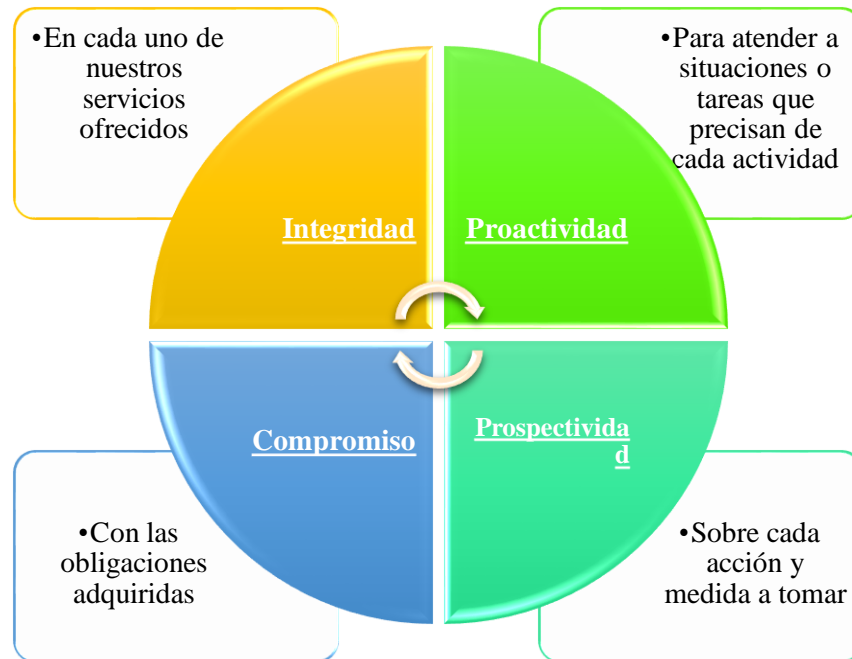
•En cada uno de nuestros servicios ofrecidos

•Para atender a situaciones o tareas que precisan de cada actividad

Integridad

Proactividad

Compromiso

Prospectividad

•Con las obligaciones adquiridas

•Sobre cada acción y medida a tomar